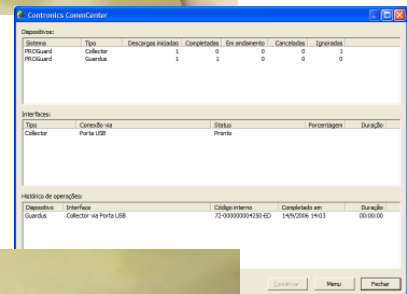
Contronics CommCenter

Dispositivos:

| Sistema | Tipo | Descargas iniciadas | Completados | Em andamento | Cancelados | Ignorados |
|---|---|---|---|---|---|---|
| PROGuard | Collector | 1 | 0 | 0 | 0 | 1 |
| PROGuard | Guardus | 1 | 1 | 0 | 0 | 0 |

Interfaces:

| Tipo | Conexão via | Status | Porcentagem | Duração |
|---|---|---|---|---|
| Collector | Porta USB | Pronto | | |

Histórico de operações:

| Dispositivo | Interface | Código interno | Completado em | Duração |
|---|---|---|---|---|
| Guardus | Collector via Porta USB | 72-00000000004250-ED | 14/9/2006 14:03 | 00:00:00 |

Desativar Menu Fechar